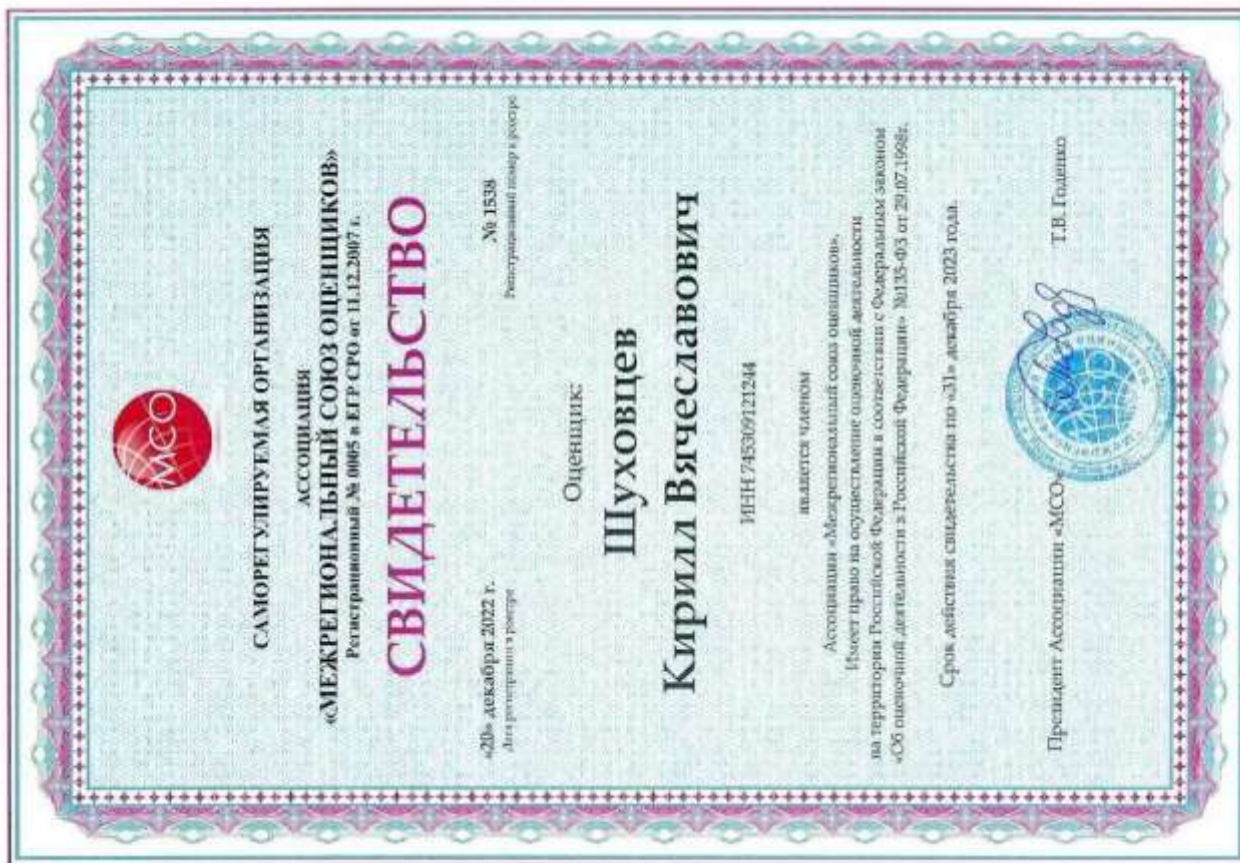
МСО

САМОРЕГУЛИРУЕМАЯ ОРГАНИЗАЦИЯ

АССОЦИАЦИЯ
«МЕЖРЕГИОНАЛЬНЫЙ СОЮЗ ОЦЕНЩИКОВ»
Регистрационный № 0005 в ЕГР СРО от 11.12.2007 г.

СВИДЕТЕЛЬСТВО

«20» декабря 2022 г.
Дата регистрации в реестре

№ 1538
Регистрационный номер в реестре

Оценщик

Шуховцев
Кирилл Вячеславович

ИНН 745309121244

является членом
Ассоциации «Межрегиональный союз оценщиков»,
Имеет право на осуществление оценочной деятельности
на территории Российской Федерации в соответствии с Федеральным законом
«Об оценочной деятельности в Российской Федерации» №135-ФЗ от 29.07.1998г.

Срок действия свидетельства по «31» декабря 2023 года.

Президент Ассоциации «МСО»

Т.В. Годенко